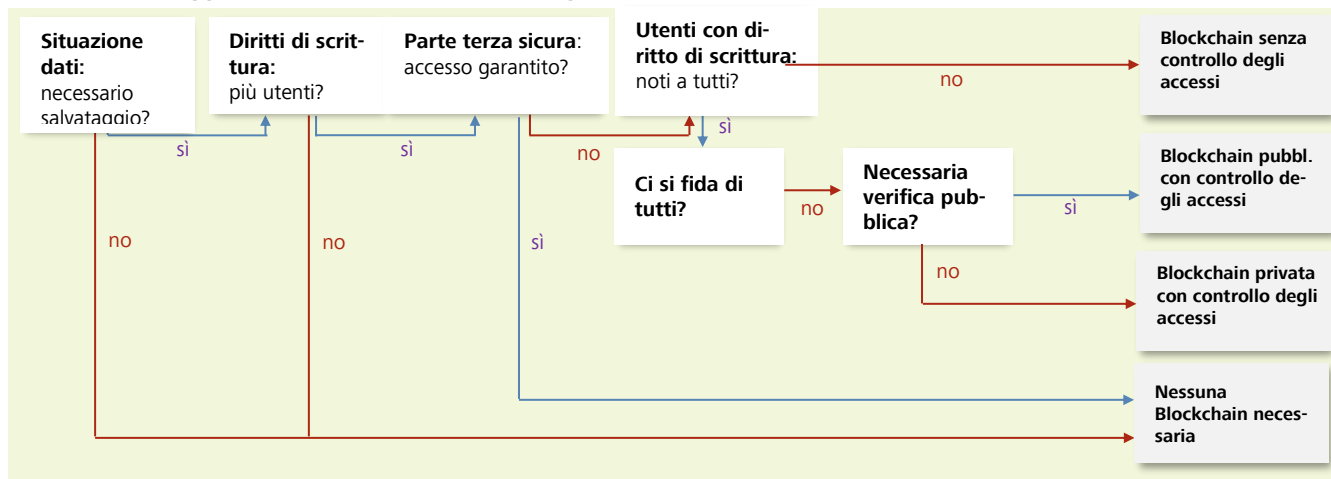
Situazione dati: necessario salvataggio?

Diritti di scrittura: più utenti?

Parte terza sicura: accesso garantito?

Utenti con diritto di scrittura: noti a tutti?

no

Blockchain senza controllo degli accessi

sì

sì

sì

no

Ci si fida di tutti?

no

Necessaria verifica pubblica?

sì

Blockchain pubbl. con controllo degli accessi

no

no

sì

no

Blockchain privata con controllo degli accessi

Nessuna Blockchain necessaria